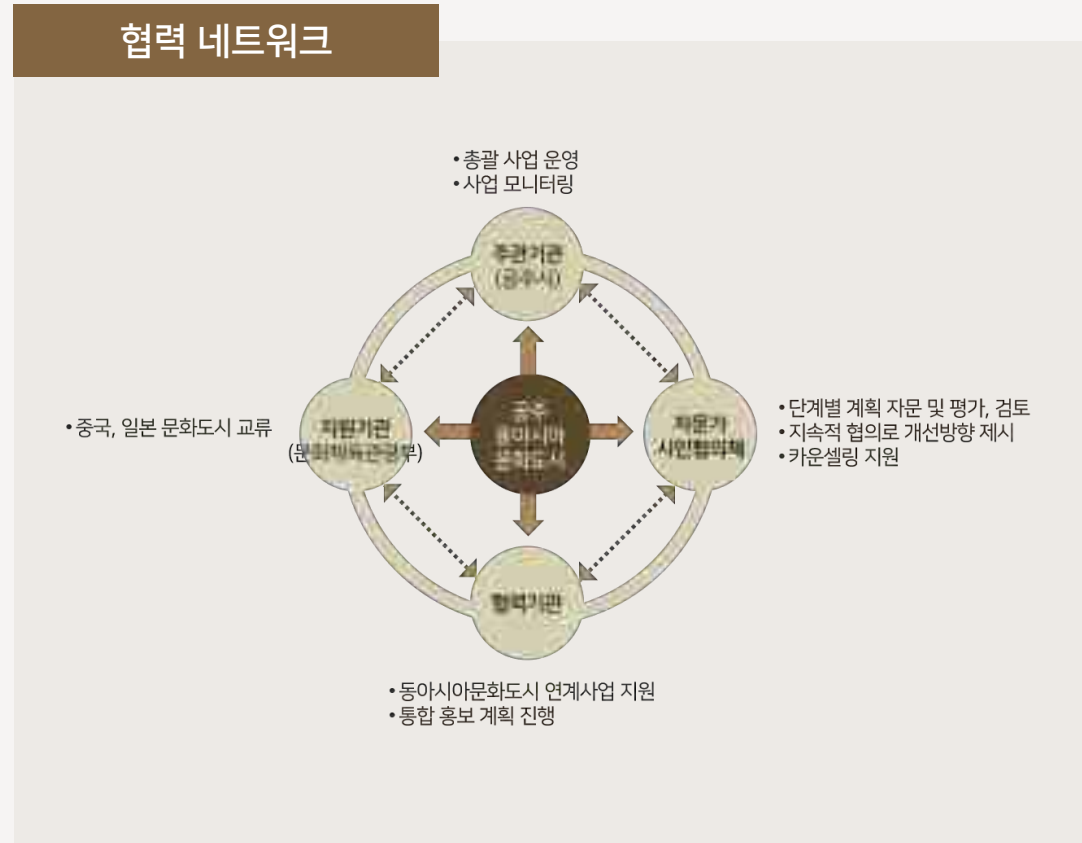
협력 네트워크

• 총괄 사업 운영
• 사업 모니터링

주관기관
(공주시)

• 중국, 일본 문화도시 교류

지원기관
(문화체육관광부)

공주
동아시아
문화도시

자문가
시민협의체

• 단계별 계획 자문 및 평가, 검토
• 지속적 협의로 개선방향 제시
• 카운셀링 지원

협력기관

• 동아시아문화도시 연계사업 지원
• 통합 홍보 계획 진행